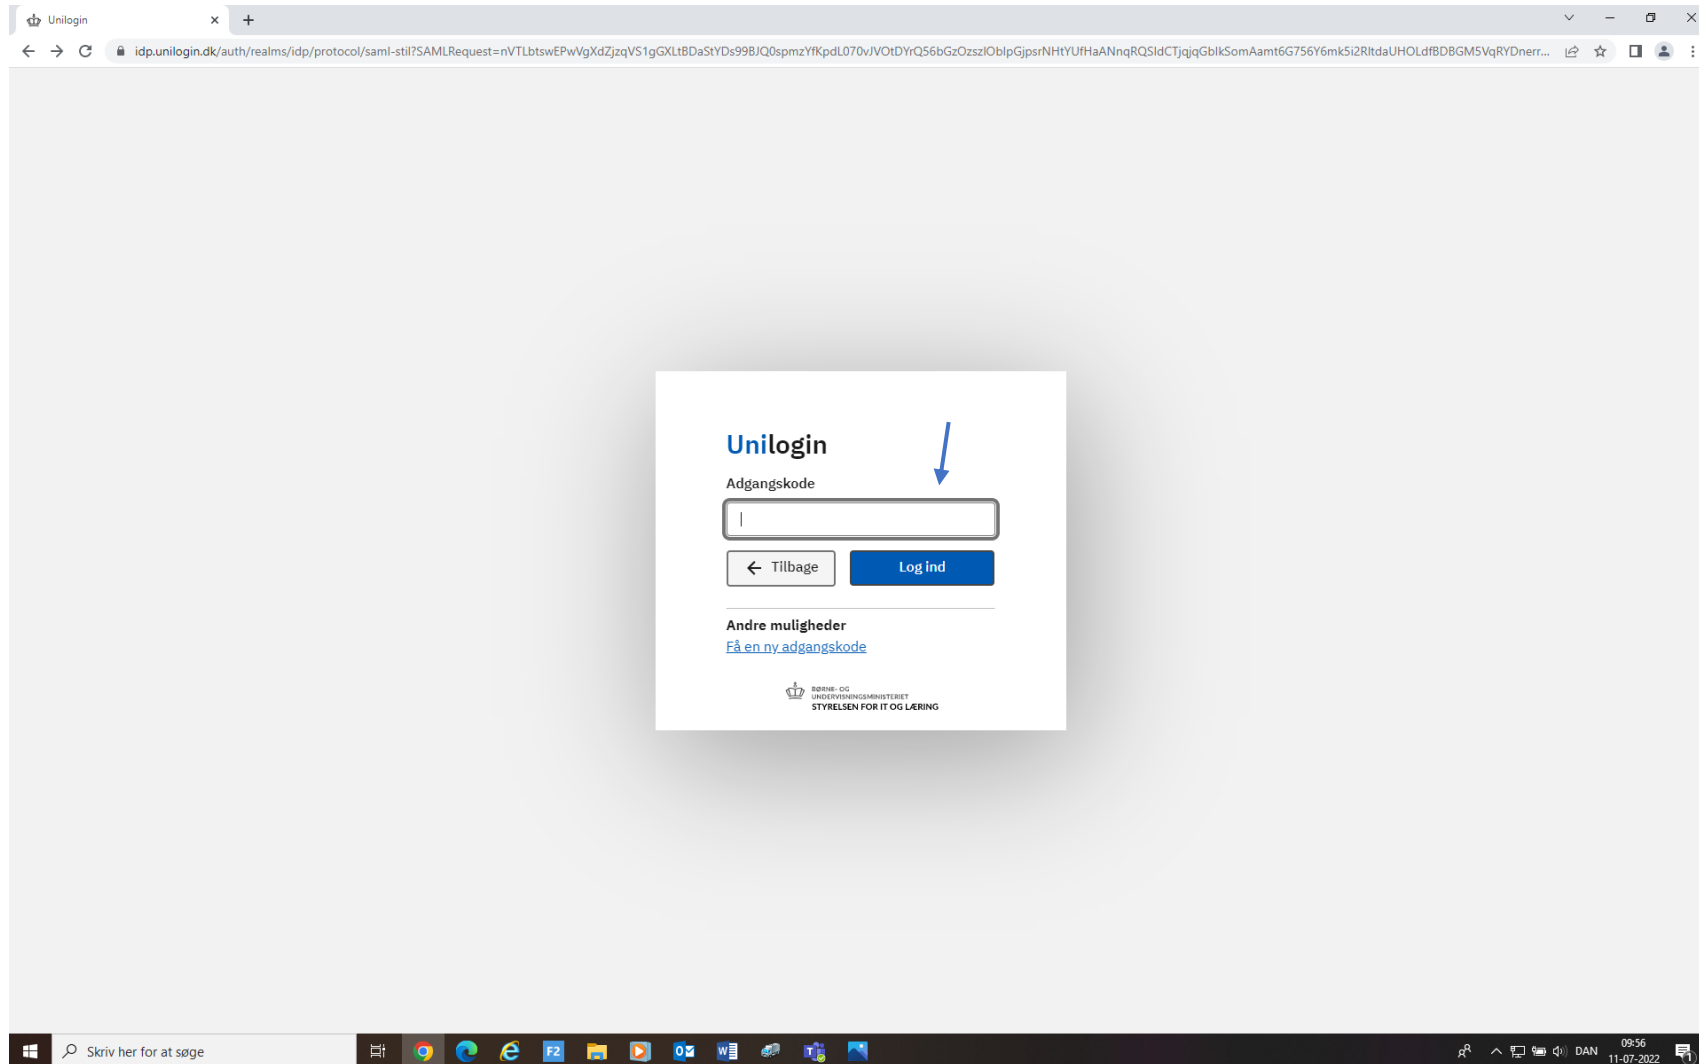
Unilogin

idp.unilogin.dk/auth/realms/idp/protocol/saml-stil?SAMLRequest=nVTLbtswEPwVgXdZjzqVS1gGXLtBDaStYDs99BJQ0spmzYfKpdL070vJVOtDYrQ56bGzOzszlOblpGjpsrNHtYUfHaANnqRQSldCTjqjqGblkSomAamt6G756Y6mk5i2RltdaUHOLdfBDBGM5VqRYDnerr...

Unilogin

Adgangskode

Tilbage

Log ind

Andre muligheder

Få en ny adgangskode

BØRNE- OG UNDERVISNINGSMINISTERIET
STYRELSEN FOR IT OG LÆRING

Skriv her for at søge

DAN

09:56
11-07-2022